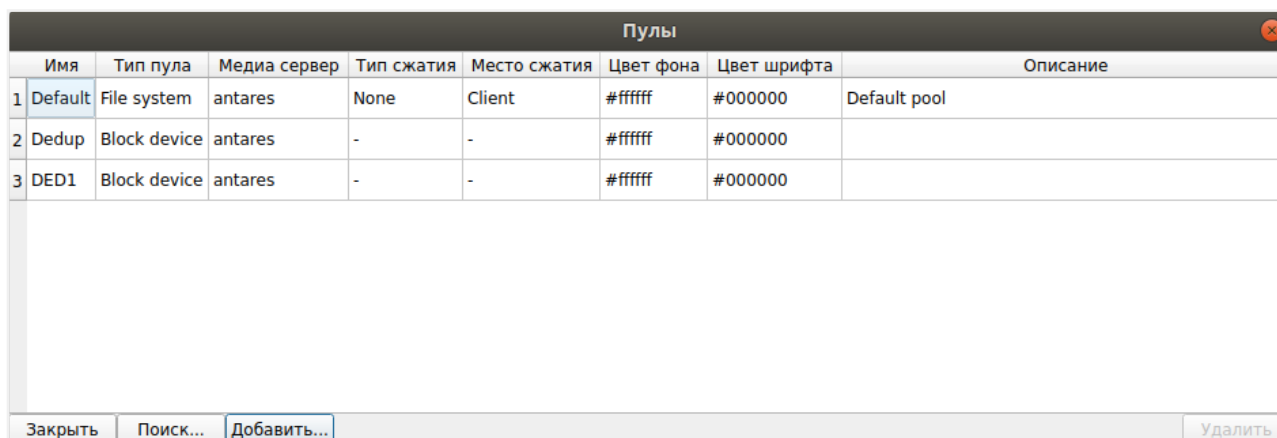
Пулы

| | Имя | Тип пула | Медиа сервер | Тип сжатия | Место сжатия | Цвет фона | Цвет шрифта | Описание |
|---|---|---|---|---|---|---|---|---|
| 1 | Default | File system | antares | None | Client | #ffffff | #000000 | Default pool |
| 2 | Dedup | Block device | antares | - | - | #ffffff | #000000 | |
| 3 | DED1 | Block device | antares | - | - | #ffffff | #000000 | |

Закрыть Поиск... Добавить... Удалить